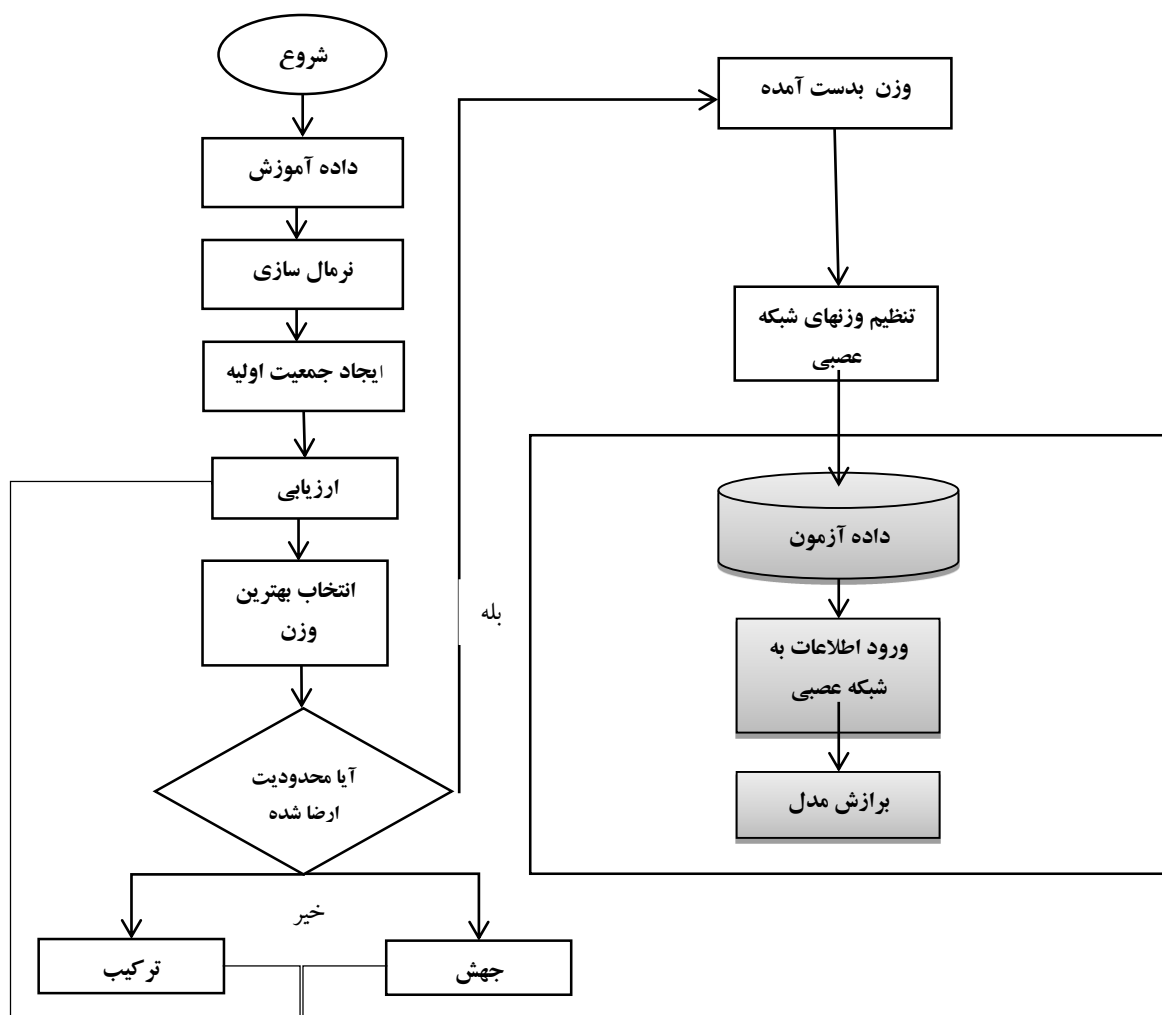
شروع

داده آموزش

نرمال سازی

ایجاد جمعیت اولیه

ارزیابی

انتخاب بهترین وزن

آیا محدودیت ارضا شده

خیر

ترکیب

جهش

بله

وزن بدست آمده

تنظیم وزنهای شبکه عصبی

داده آزمون

ورود اطلاعات به شبکه عصبی

برازش مدل